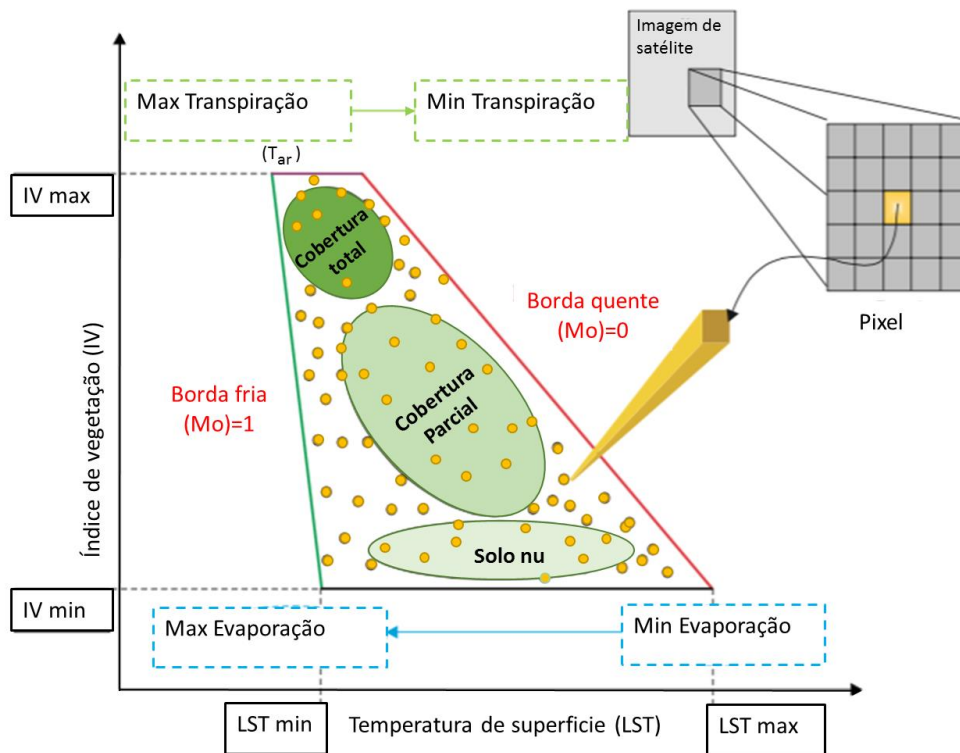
Imagem de satélite

Max Transpiração

Min Transpiração

$(T_{ar})$

IV max

Cobertura total

Borda quente (Mo)=0

Pixel

Índice de vegetação (IV)

Borda fria (Mo)=1

Cobertura Parcial

Solo nu

IV min

Max Evaporação

Min Evaporação

LST min

Temperatura de superficie (LST)

LST max